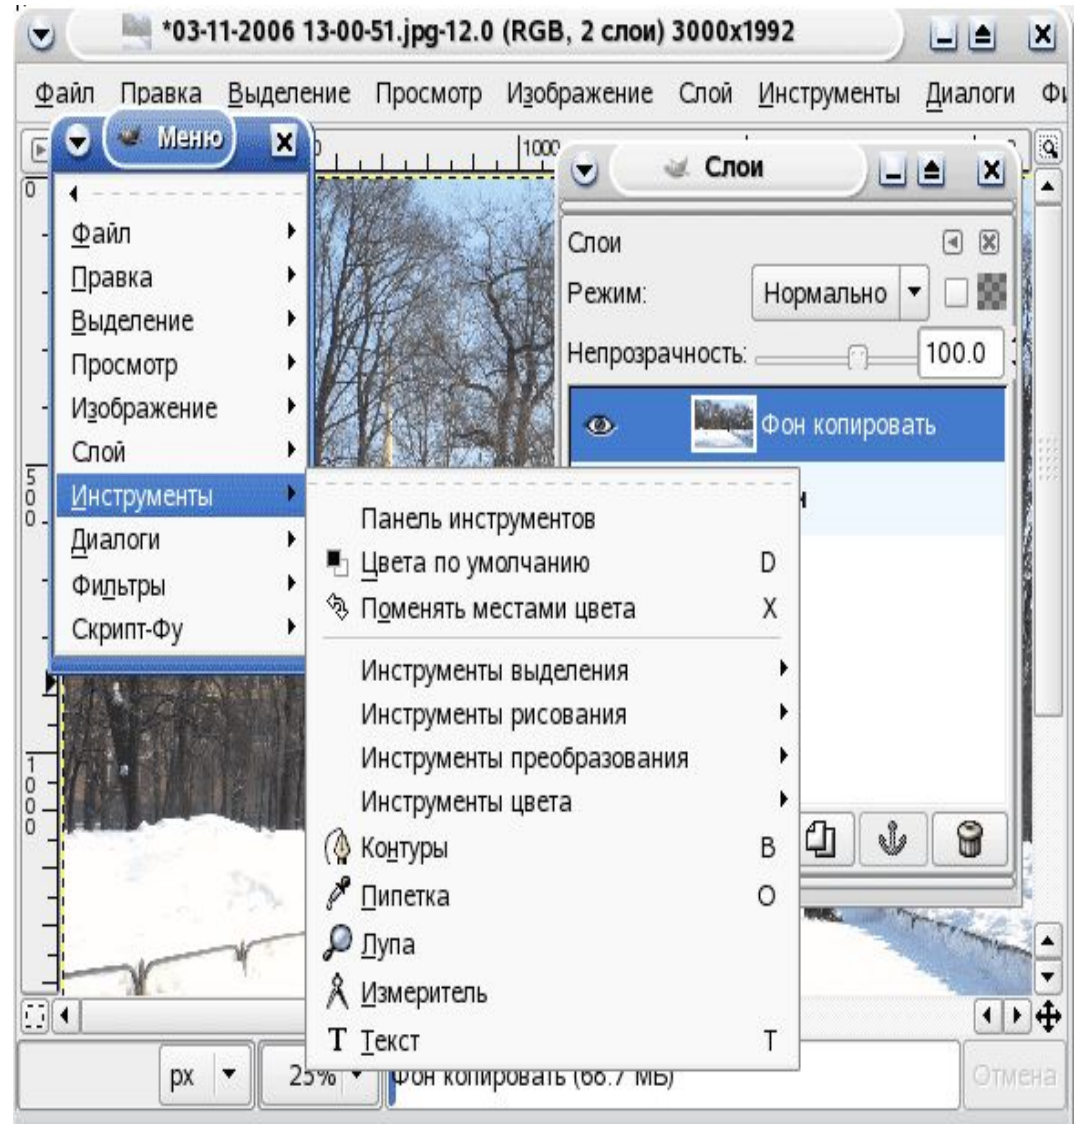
*03-11-2006 13-00-51.jpg-12.0 (RGB, 2 слои) 3000x1992

Файл Правка Выделение Просмотр Изображение Слой Инструменты Диалоги Фи

Меню

Файл
Правка
Выделение
Просмотр
Изображение
Слой
Инструменты
Диалоги
Фильтры
Скрипт-Фу

Слои

Слои
Режим: Нормально
Непрозрачность: 100.0
Фон копировать

Панель инструментов
Цвета по умолчанию D
Поменять местами цвета X
Инструменты выделения
Инструменты рисования
Инструменты преобразования
Инструменты цвета
Контуры B
Пипетка O
Лупа
Измеритель
Текст T

0
500
1000
1000

px 25% Фон копировать (66.7 МБ) Отмена